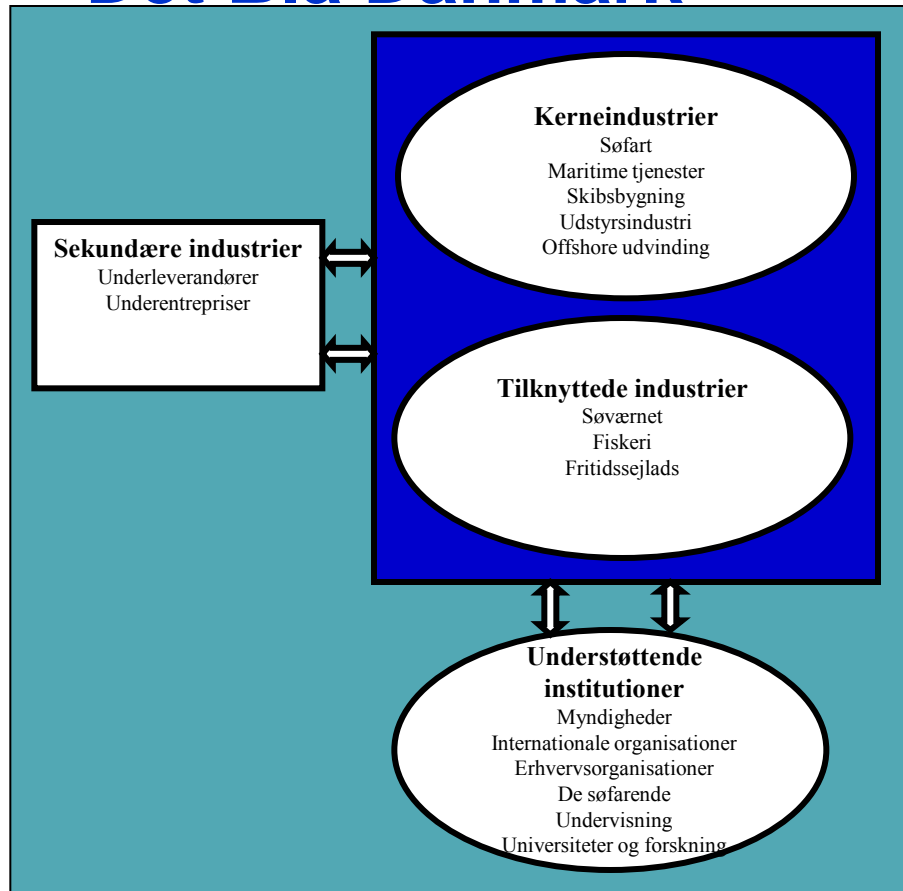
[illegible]

Kerneindustrier
Søfart
Maritime tjenester
Skibsbygning
Udstyrsindustri
Offshore udvinding

Sekundære industrier
Underleverandører
Underentrepriser

Tilknyttede industrier
Søværnet
Fiskeri
Fritidssejlads

Understøttende institutioner
Myndigheder
Internationale organisationer
Erhvervsorganisationer
De søfarende
Undervisning
Universiteter og forskning